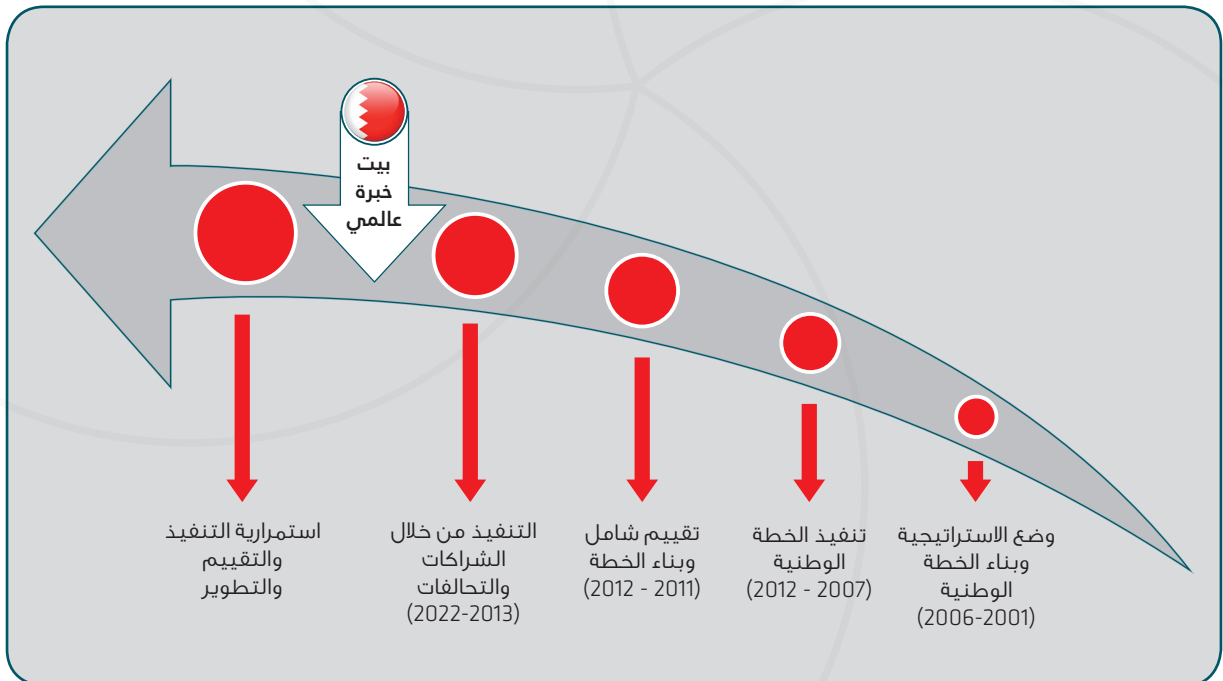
بيت
خبرة
عالمي

وضع الاستراتيجية
وبناء الخطة
الوطنية
(2006-2001)

تنفيذ الخطة
الوطنية
(2007 - 2012)

تقييم شامل
وبناء الخطة
(2011 - 2012)

التنفيذ من خلال
الشراكات
والتحالفات
(2022-2013)

استمرارية التنفيذ
والتقييم
والتطوير